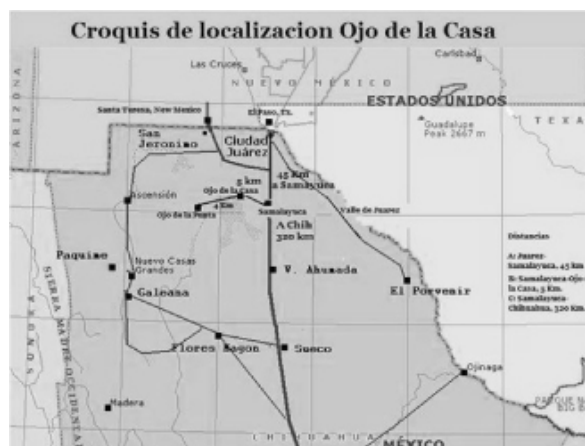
Croquis de localizacion Ojo de la Casa

Las Cruces
NUEVO MÉXICO
Carlsbad
ARIZONA
ESTADOS UNIDOS
TEXAS
Santa Teresa, New Mexico
El Paso, Tx.
Guadalupe Peak 2667 m
San Jeronimo
Ciudad Juárez
45 Km a Samalyuca
5 km
Ojo de la Casa
4 Km
Ojo de la Punta
Samalayuca
Valle de Juarez
Ascensión
A Chih 320 km
Paquime
Nuevo Casas Grandes
V. Ahumada
Galeana
El Porvenir
Distancias
A: Juarez-Samalayuca. 45 km
B: Samalayuca-Ojo de la Casa, 5 Km.
C: Samalayuca-Chihuahua, 320 Km.
SIERRA MADRE OCCIDENTAL
SONORA
Flores Magon
Sueco
Madera
Ojinaga
CHIHUAHUA
MÉXICO
PARQUE N BIG B